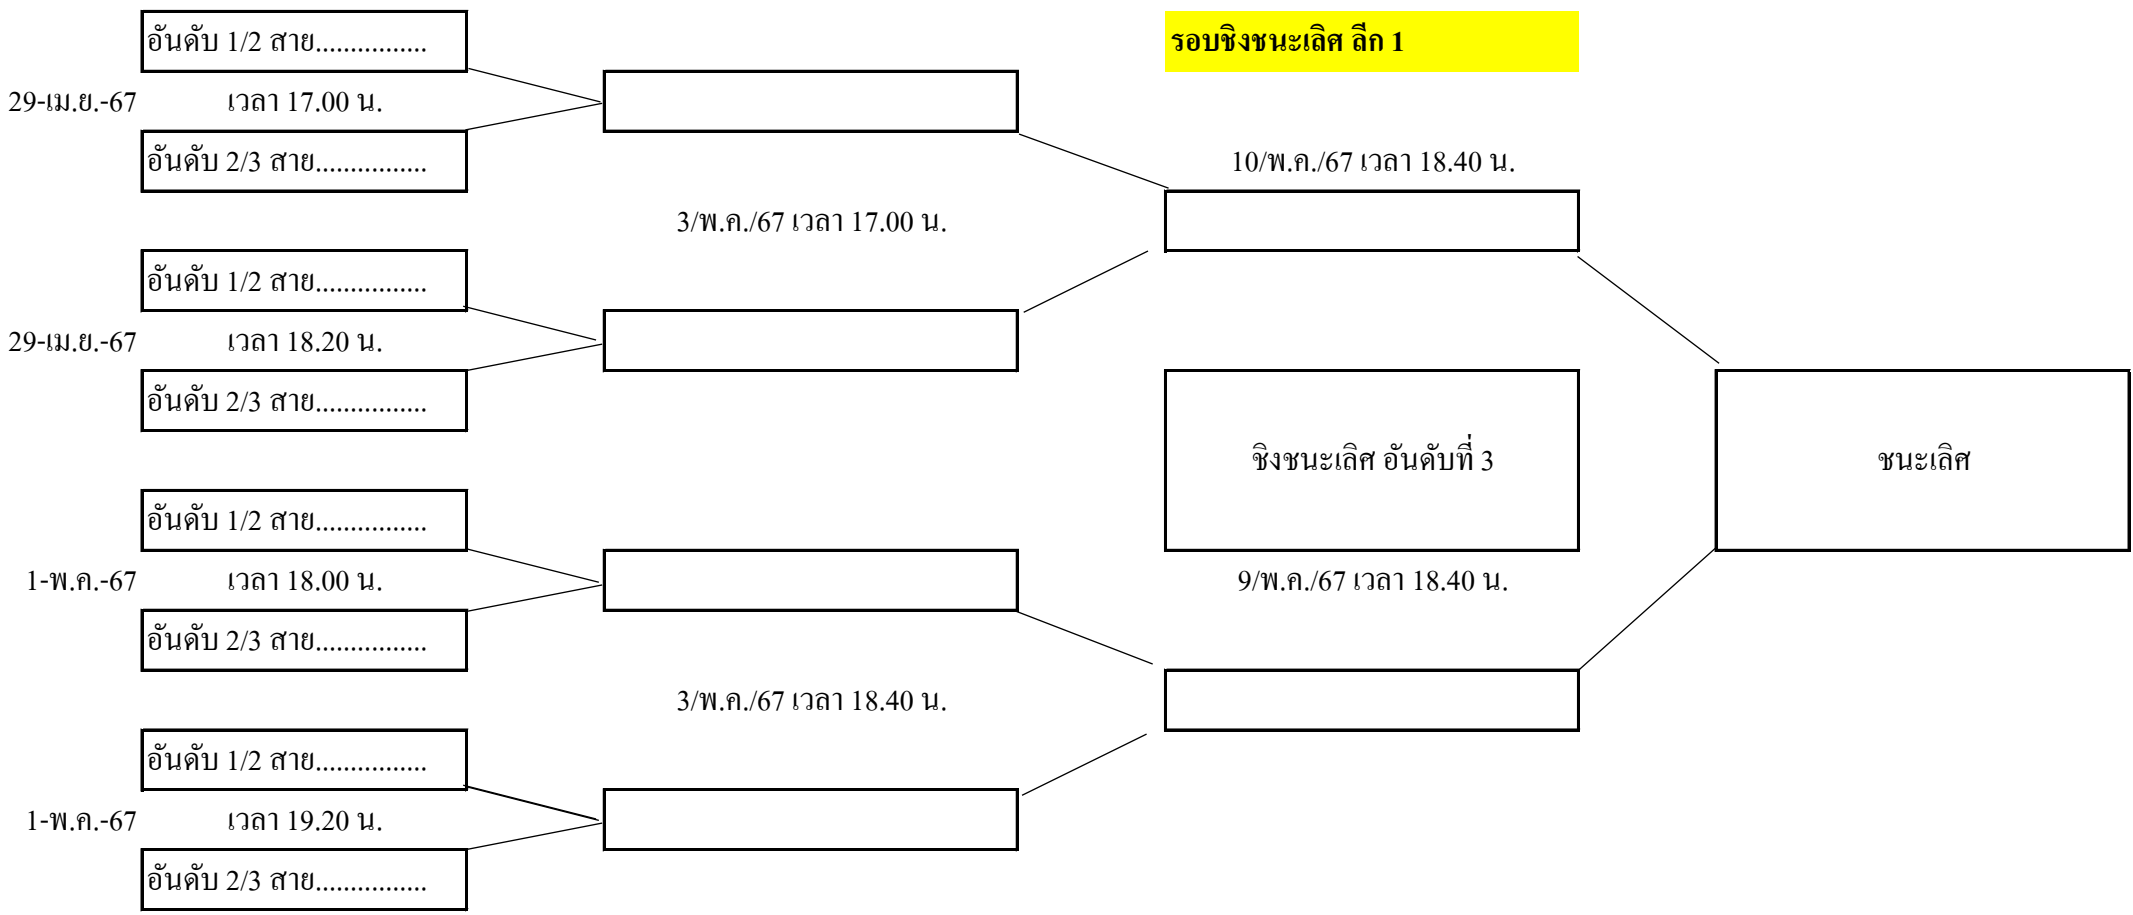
รอบชิงชนะเลิศ ลีก 1

อันดับ 1/2 สาย...............

29-เม.ย.-67 เวลา 17.00 น.

อันดับ 2/3 สาย...............

10/พ.ค./67 เวลา 18.40 น.

3/พ.ค./67 เวลา 17.00 น.

อันดับ 1/2 สาย...............

29-เม.ย.-67 เวลา 18.20 น.

อันดับ 2/3 สาย...............

ชิงชนะเลิศ อันดับที่ 3

ชนะเลิศ

อันดับ 1/2 สาย...............

1-พ.ค.-67 เวลา 18.00 น.

9/พ.ค./67 เวลา 18.40 น.

อันดับ 2/3 สาย...............

3/พ.ค./67 เวลา 18.40 น.

อันดับ 1/2 สาย...............

1-พ.ค.-67 เวลา 19.20 น.

อันดับ 2/3 สาย...............